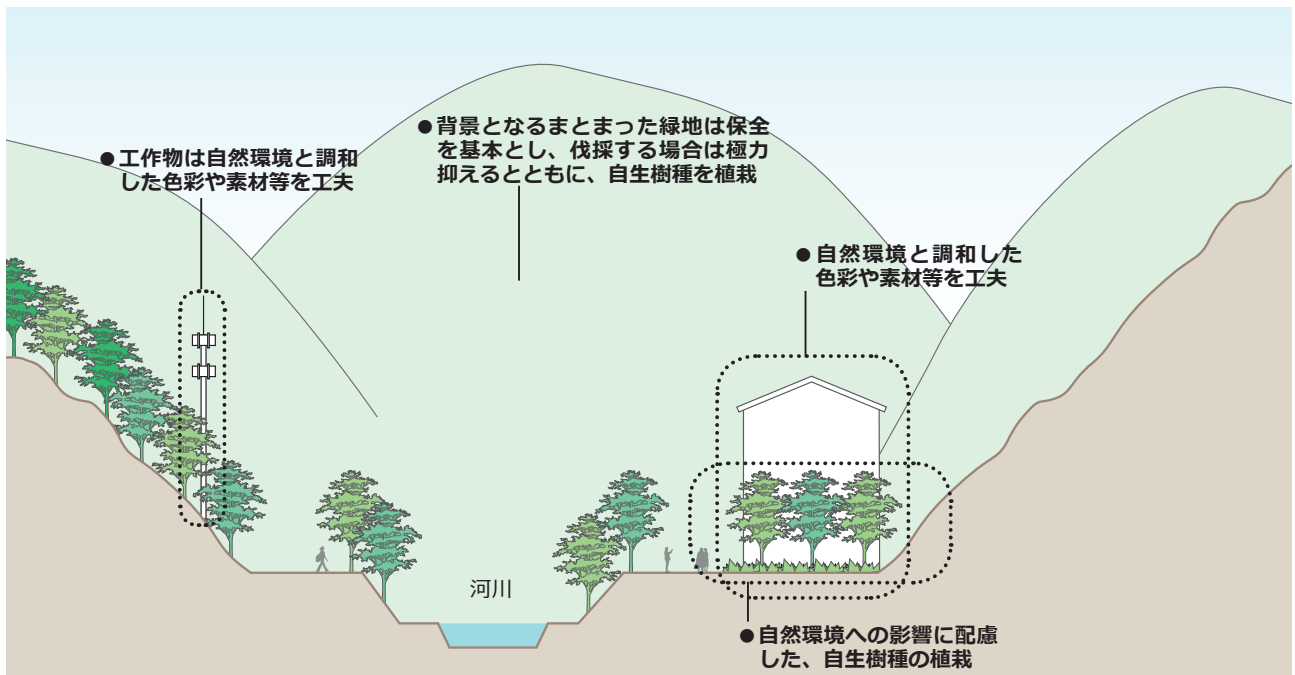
●工作物は自然環境と調和した色彩や素材等を工夫

●背景となるまとまった緑地は保全を基本とし、伐採する場合は極力抑えるとともに、自生樹種を植栽

●自然環境と調和した色彩や素材等を工夫

河川

●自然環境への影響に配慮した、自生樹種の植栽